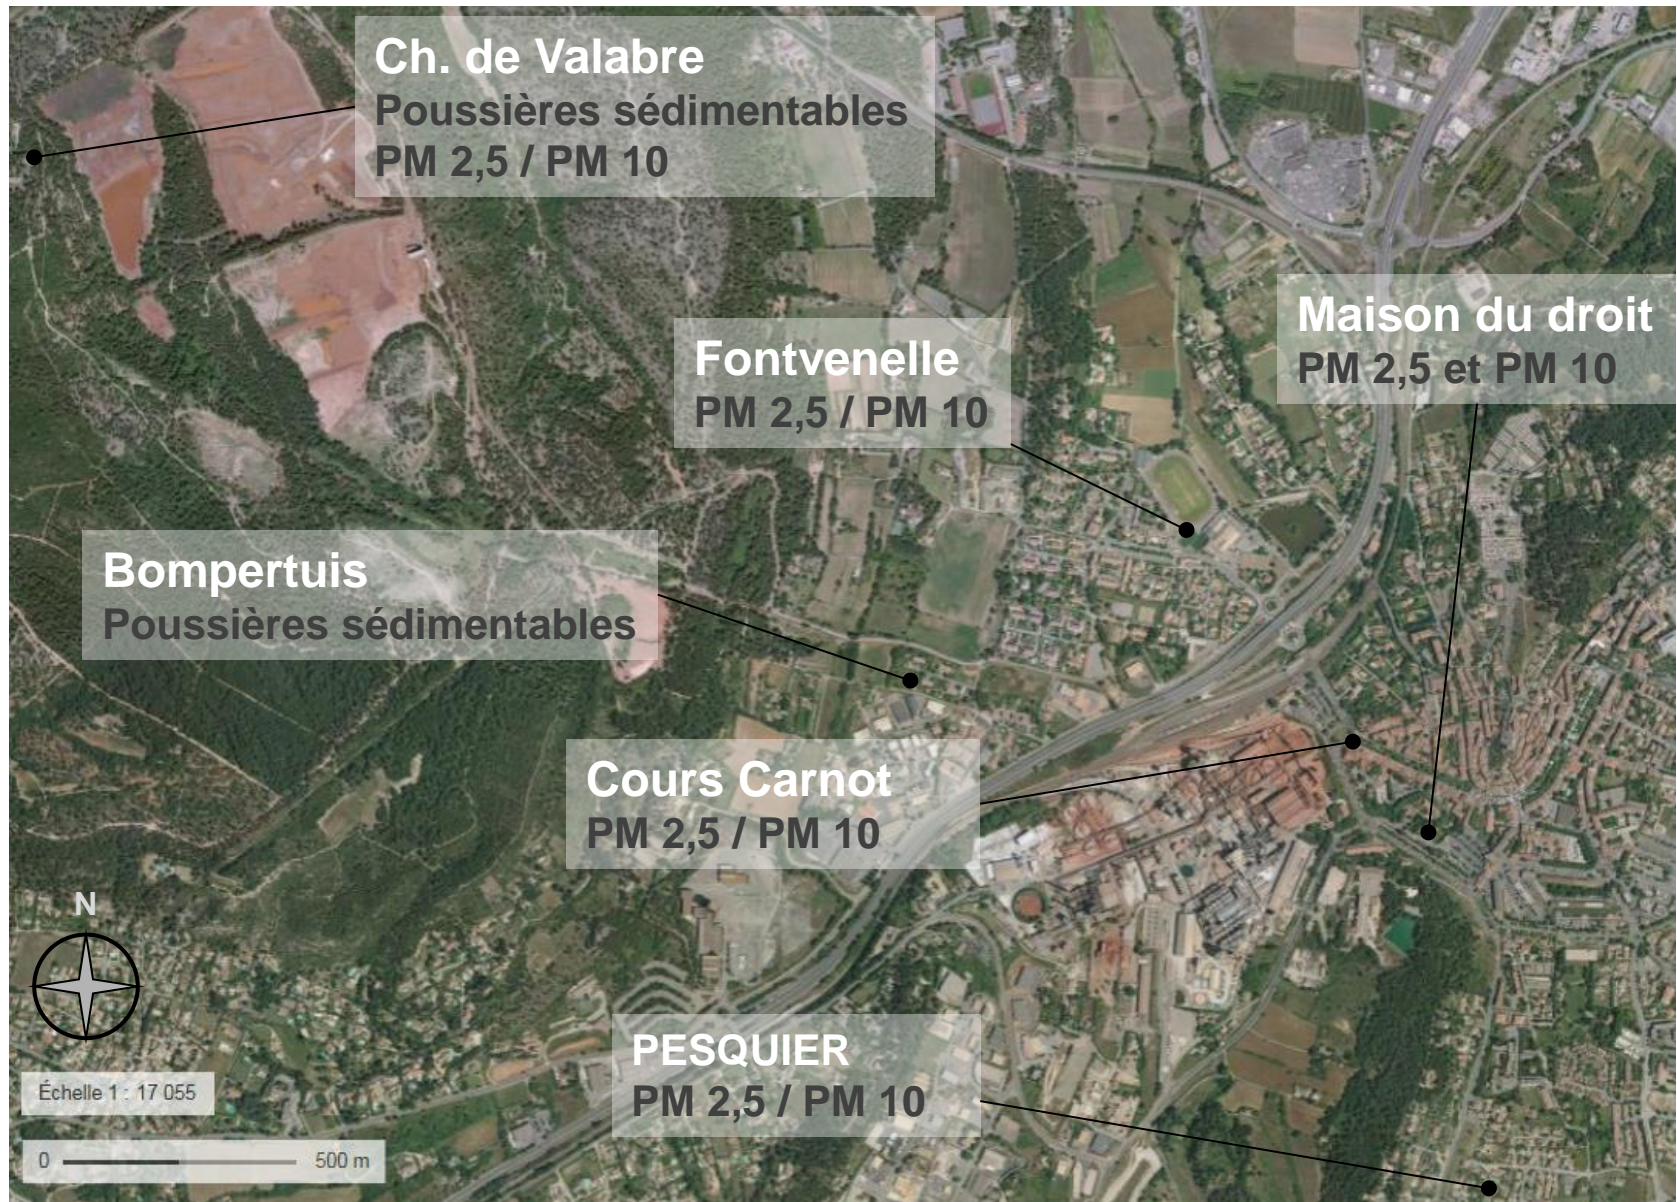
Ch. de Valabre
Poussières sédimentables
PM 2,5 / PM 10

Maison du droit
PM 2,5 et PM 10

Fontvenelle
PM 2,5 / PM 10

Bompertuis
Poussières sédimentables

Cours Carnot
PM 2,5 / PM 10

N

PESQUIER
PM 2,5 / PM 10

Échelle 1 : 17 055

0 500 m